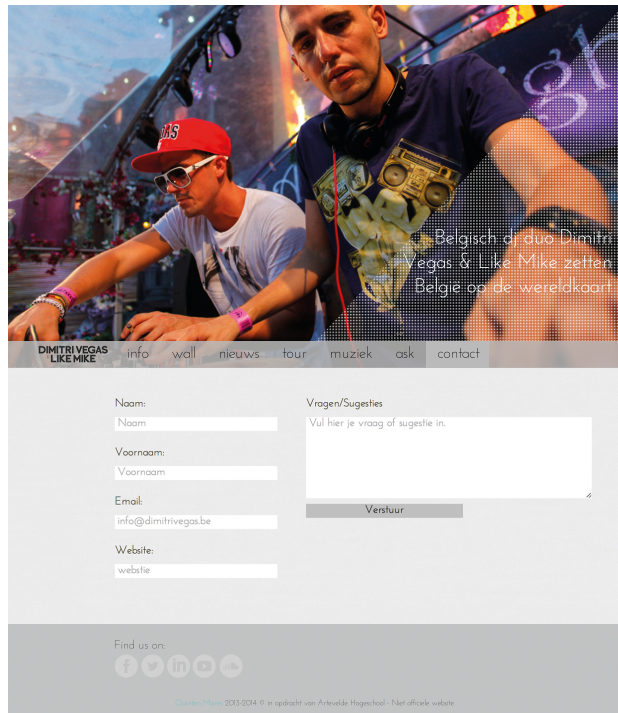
Belgisch dj duo Dimitri Vegas & Like Mike zetten België op de wereldkaart

DIMITRI VEGAS LIKE MIKE

info wall nieuws tour muziek ask contact

Naam:
Naam

Voornaam:
Voornaam

Email:
info@dimitrivegas.be

Website:
webstie

Vragen/Sugesties
Vul hier je vraag of sugestie in.

Verstuur

Find us on:

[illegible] 2013-2014 © in opdracht van Artevelde Hogeschool - Niet officiele website